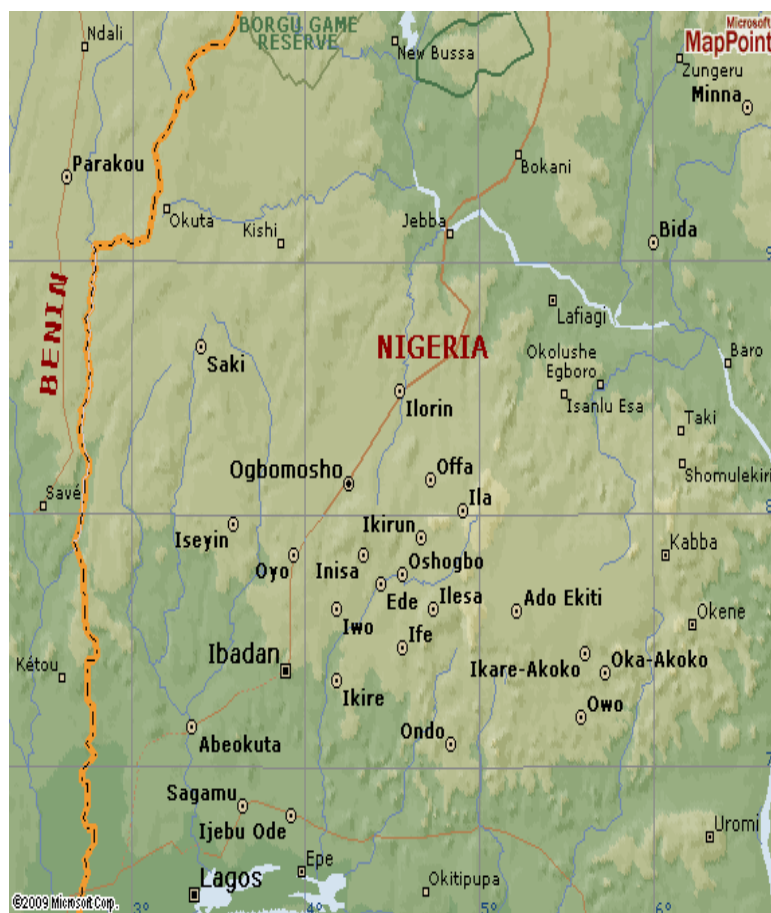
Ndali
BORGU GAME RESERVE
New Bussa
Microsoft MapPoint
Zungeru
Minna
Parakou
Bokani
Okuta
Kishi
Jebba
Bida
BENIN
Lafiagi
NIGERIA
Saki
Okolushe
Egboro
Baro
Ilorin
Isanlu Esa
Taki
Ogbomosho
Offa
Shomulekiri
Savé
Ila
Ikirun
Iseyin
Kabba
Oyo
Inisa
Oshogbo
Ede
Ilesa
Ado Ekiti
Okene
Iwo
Ife
Ibadan
Kétou
Ikare-Akoko
Oka-Akoko
Ikire
Owo
Ondo
Abeokuta
Sagamu
Ijebu Ode
Uromi
Epe
Lagos
Okitipupa
©2009 Microsoft Corp.